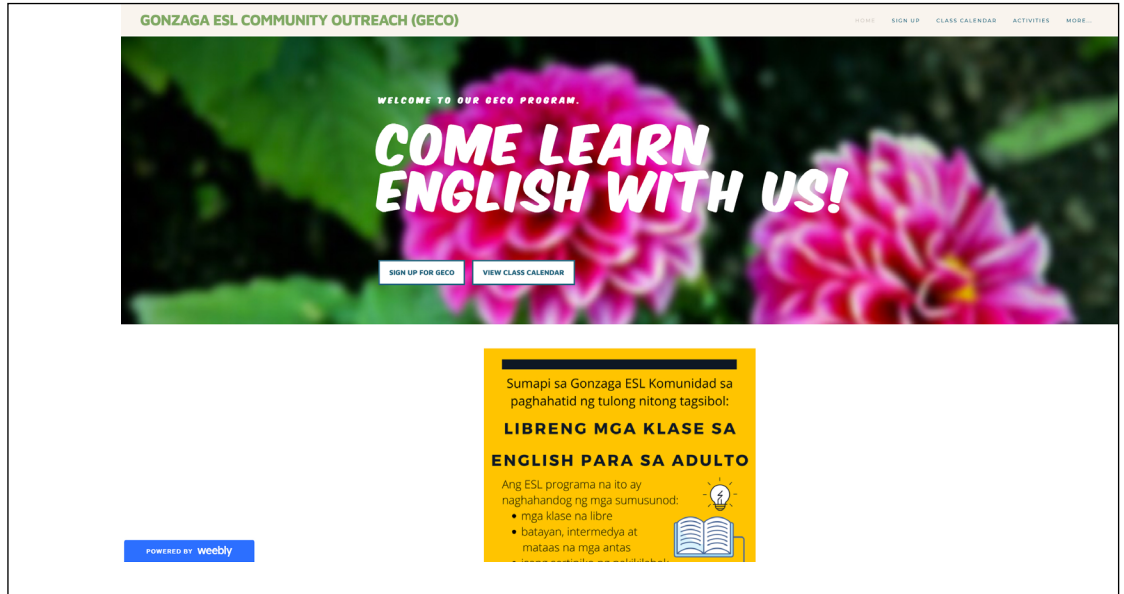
GONZAGA ESL COMMUNITY OUTREACH (GECO)

HOME SIGN UP CLASS CALENDAR ACTIVITIES MORE...

WELCOME TO OUR GECO PROGRAM.

COME LEARN ENGLISH WITH US!

SIGN UP FOR GECO

VIEW CLASS CALENDAR

Sumapi sa Gonzaga ESL Komunidad sa paghahatid ng tulong nitong tagsibol:

LIBRENG MGA KLASE SA ENGLISH PARA SA ADULTO

Ang ESL programa na ito ay naghahandog ng mga sumusunod:
• mga klase na libre
• batayan, intermedya at mataas na mga antas
• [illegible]

POWERED BY weebly